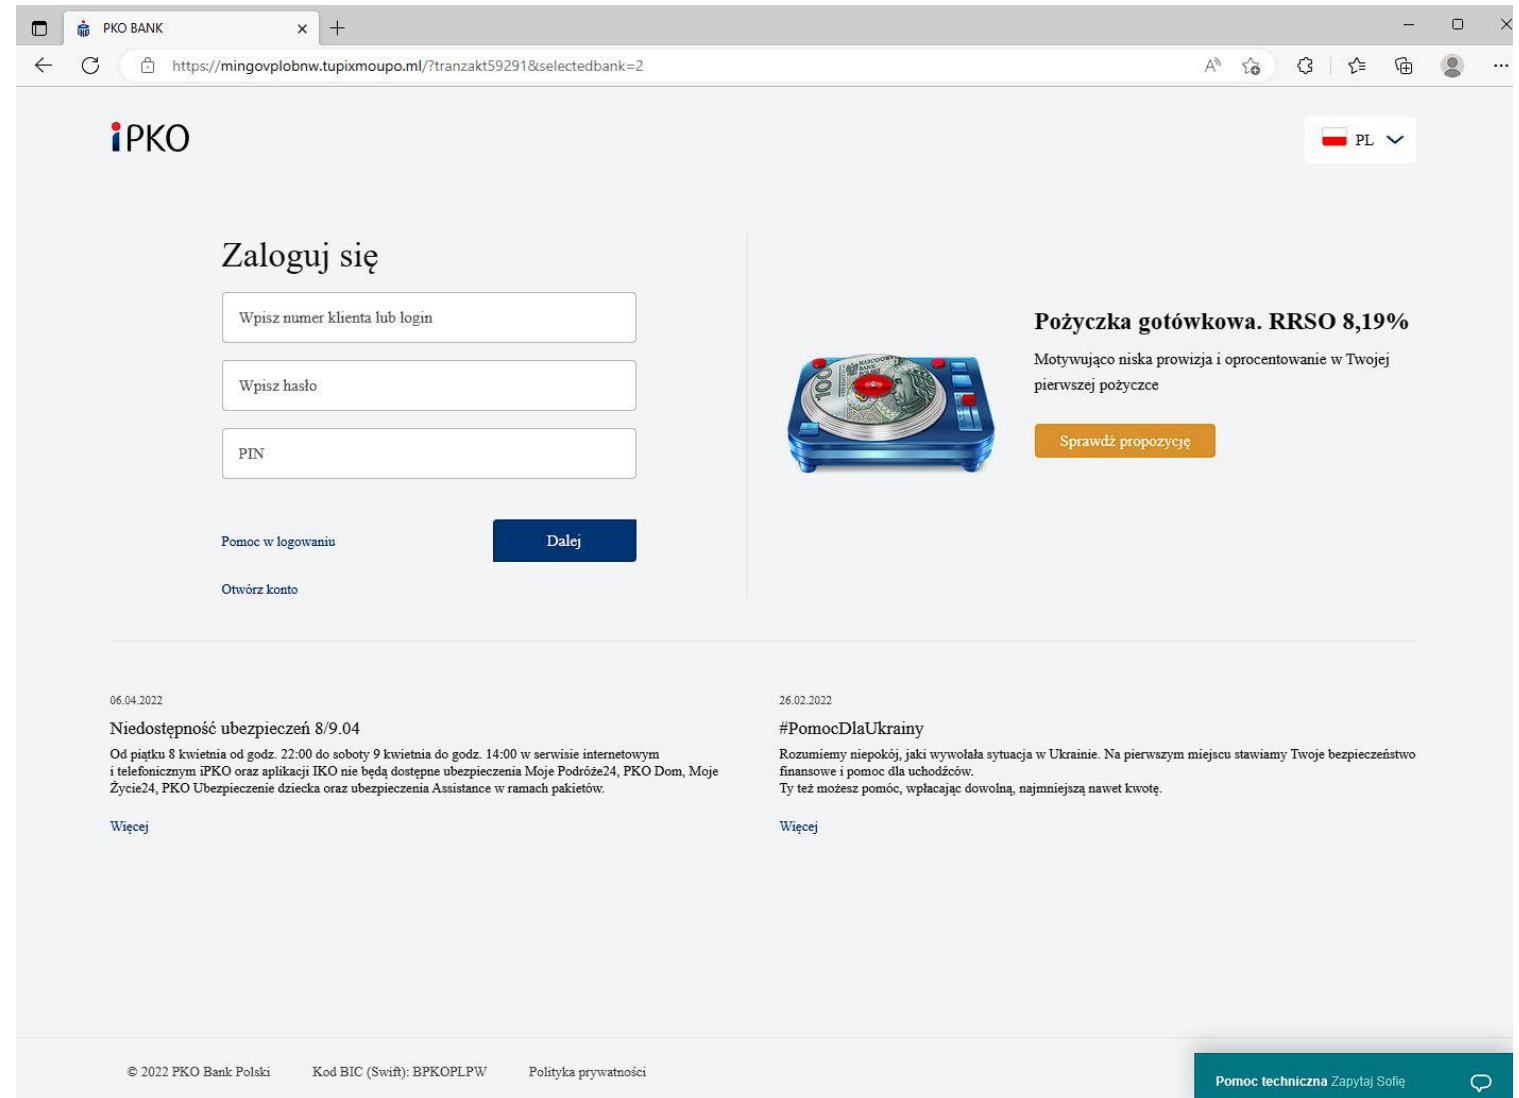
PKO BANK

https://mingovplobnw.tupixmoupo.ml/?tranzakt59291&selectedbank=2

iPKO

PL

Zaloguj się

Wpisz numer klienta lub login

Wpisz hasło

PIN

Pomoc w logowaniu

Dalej

Otwórz konto

Pożyczka gotówkowa. RRSO 8,19%

Motywująco niska prowizja i oprocentowanie w Twojej pierwszej pożyczce

Sprawdź propozycję

06.04.2022

Niedostępność ubezpieczeń 8/9.04

Od piątku 8 kwietnia od godz. 22:00 do soboty 9 kwietnia do godz. 14:00 w serwisie internetowym i telefonicznym iPKO oraz aplikacji IKO nie będą dostępne ubezpieczenia Moje Podróże24, PKO Dom, Moje Życie24, PKO Ubezpieczenie dziecka oraz ubezpieczenia Assistance w ramach pakietów.

Więcej

26.02.2022

#PomocDlaUkrainy

Rozumiemy niepokój, jaki wywołała sytuacja w Ukrainie. Na pierwszym miejscu stawiamy Twoje bezpieczeństwo finansowe i pomoc dla uchodźców.
Ty też możesz pomóc, wpłacając dowolną, najmniejszą nawet kwotę.

Więcej

© 2022 PKO Bank Polski Kod BIC (Swift): BPKOPLPW Polityka prywatności

Pomoc techniczna Zapytaj Sofię